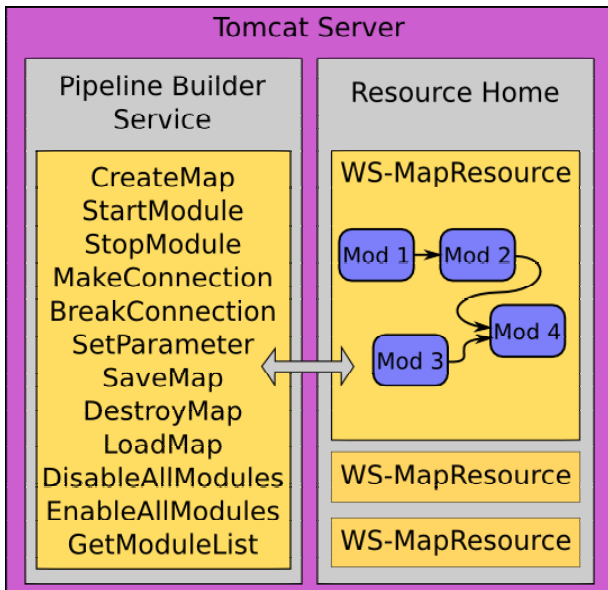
Tomcat Server

Pipeline Builder Service

CreateMap
StartModule
StopModule
MakeConnection
BreakConnection
SetParameter
SaveMap
DestroyMap
LoadMap
DisableAllModules
EnableAllModules
GetModuleList

Resource Home

WS-MapResource

Mod 1
Mod 2
Mod 3
Mod 4

WS-MapResource

WS-MapResource